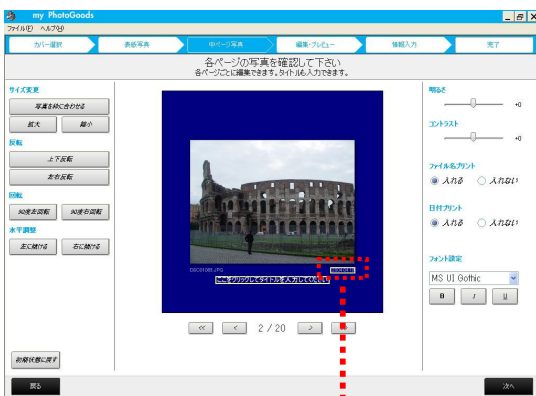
my PhotoGoods

ファイル(F) ヘルプ(H)

カバー選択 表紙写真 中ページ写真 編集・プレビュー 情報入力 完了

各ページの写真を確認して下さい
各ページごとに編集できます。タイトルも入力できます。

サイズ変更
写真を枠に合わせる
拡大 縮小

反転
上下反転
左右反転

回転
90度左回転 90度右回転

水平調整
左に傾ける 右に傾ける

初期状態に戻す

DSC01085.JPG
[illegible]
ここをクリックしてタイトルを入力してください

<< < 2 / 20 > >>

明るさ
+0

コントラスト
+0

ファイル名プリント
入れる 入れない

日付プリント
入れる 入れない

フォント設定
MS UI Gothic
B I U

戻る

次へ